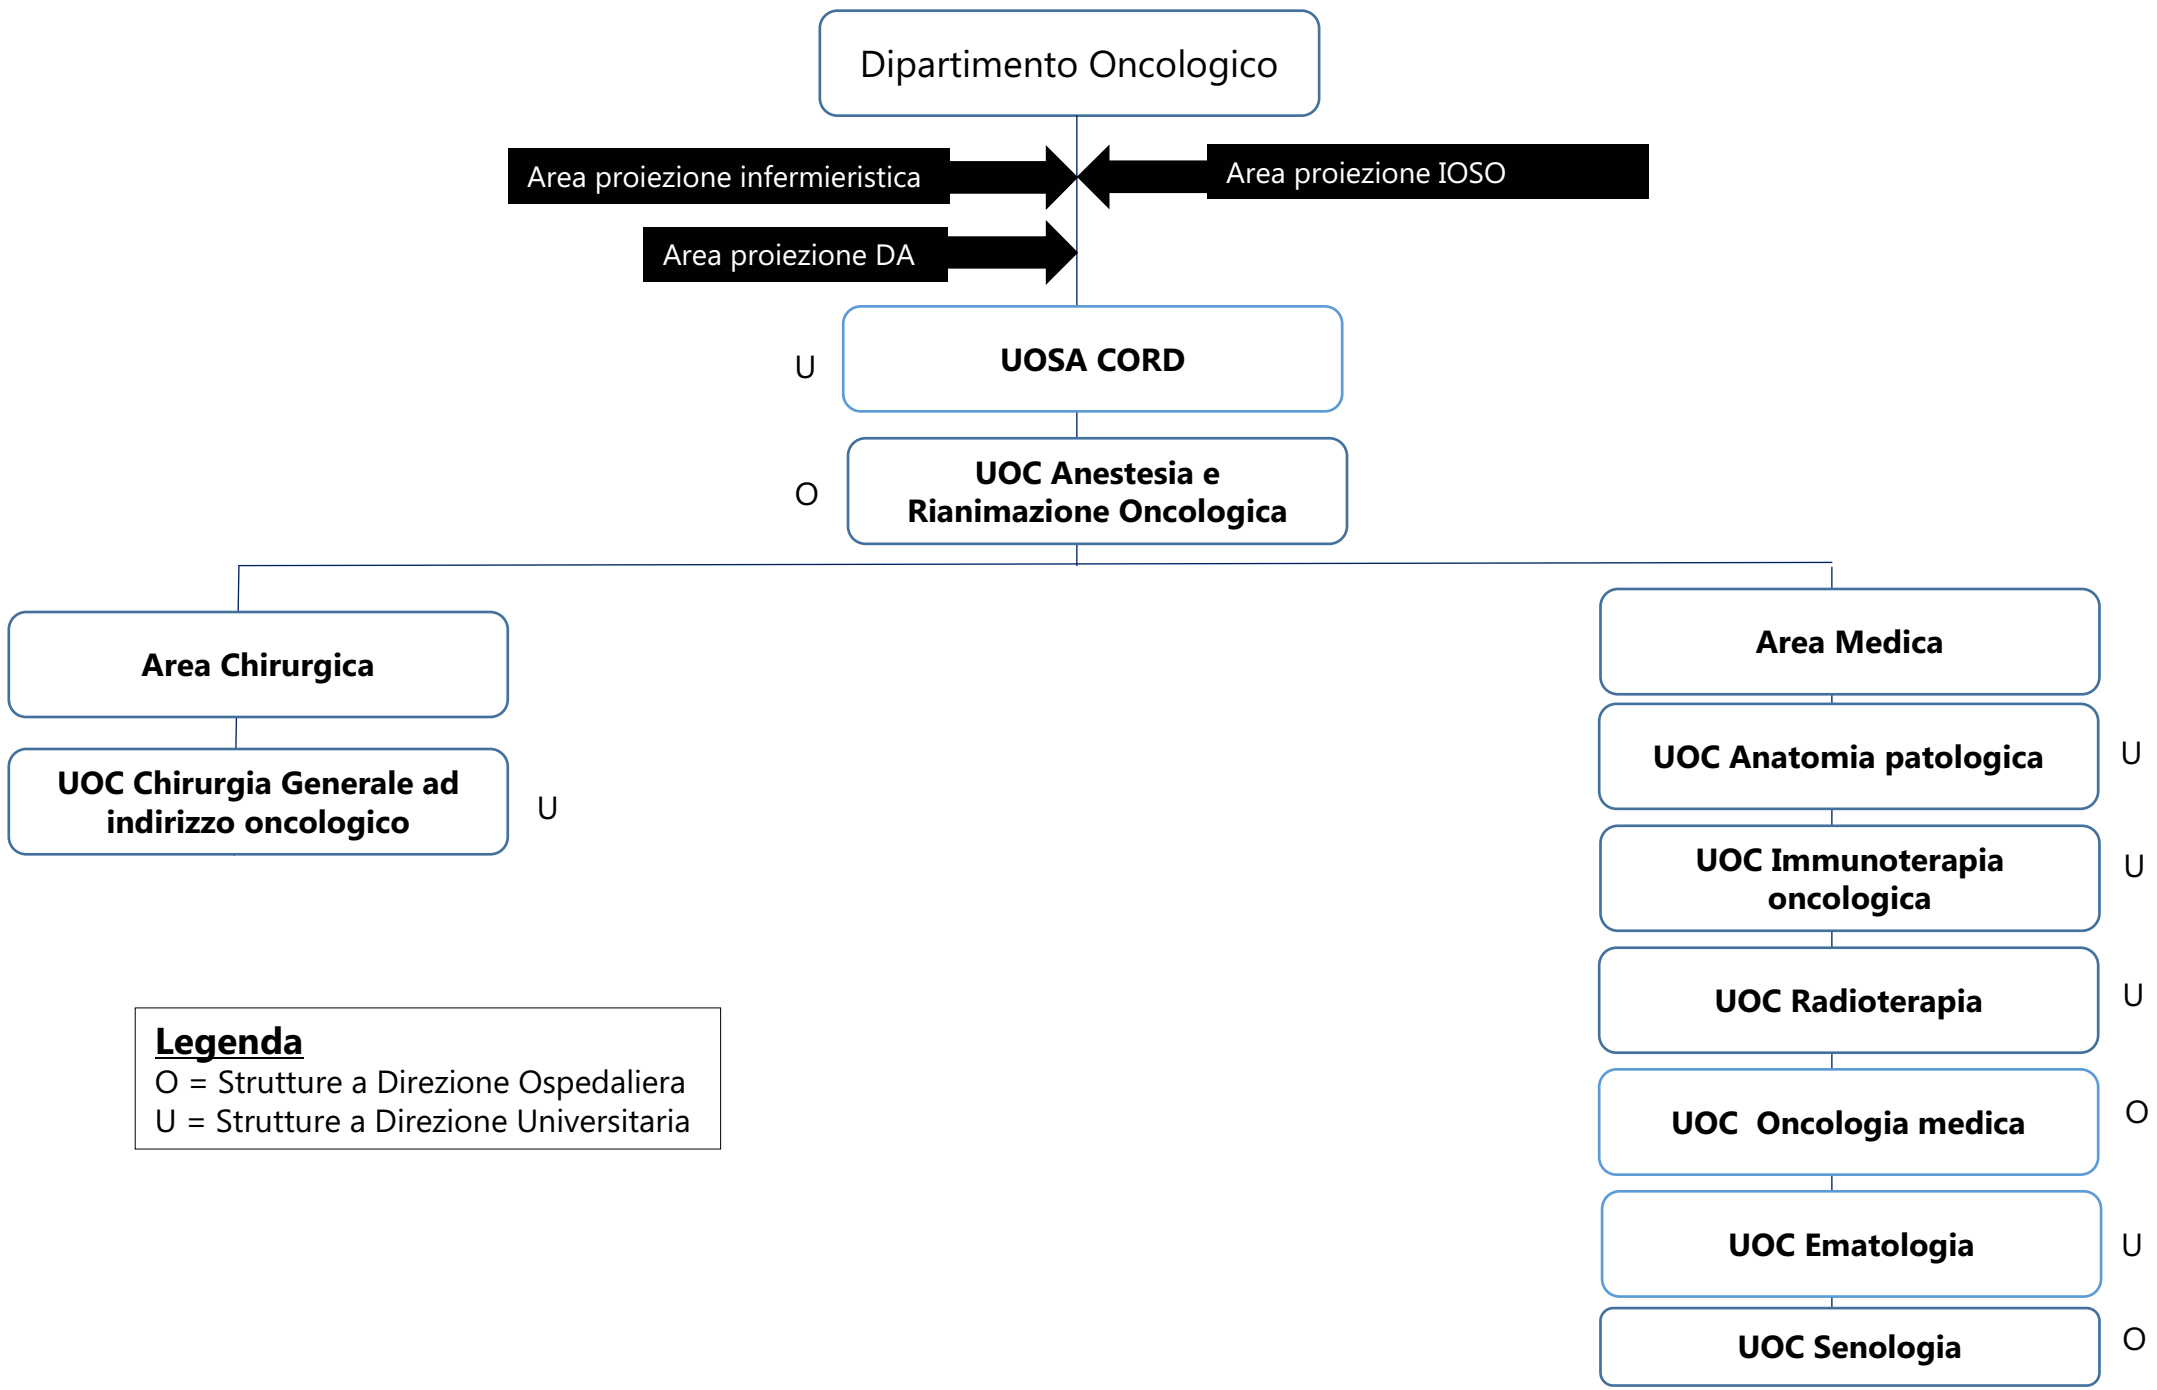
Dipartimento Oncologico

Area proiezione infermieristica

Area proiezione IOSO

Area proiezione DA

U

UOSA CORD

O

UOC Anestesia e Rianimazione Oncologica

Area Chirurgica

UOC Chirurgia Generale ad indirizzo oncologico

U

Area Medica

UOC Anatomia patologica

U

UOC Immunoterapia oncologica

U

UOC Radioterapia

U

UOC Oncologia medica

O

UOC Ematologia

U

UOC Senologia

O

Legenda
O = Strutture a Direzione Ospedaliera
U = Strutture a Direzione Universitaria